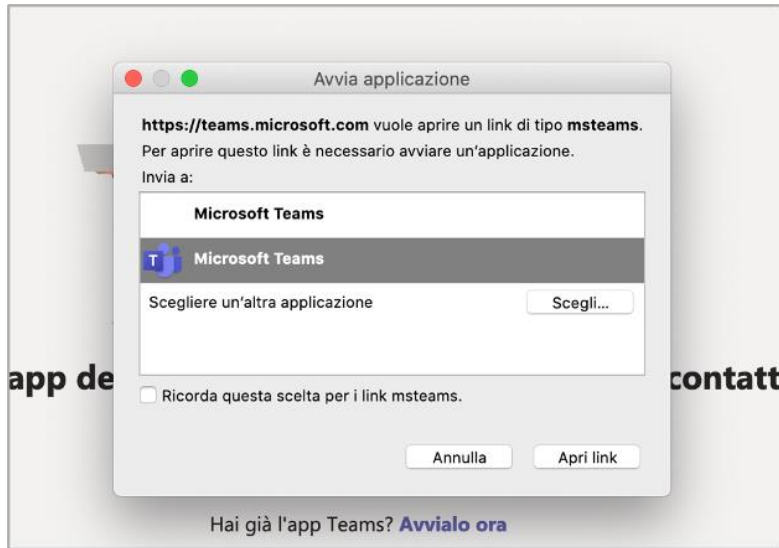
Avvia applicazione

**https://teams.microsoft.com** vuole aprire un link di tipo **msteams**. Per aprire questo link è necessario avviare un'applicazione.

Invia a:

Microsoft Teams

Microsoft Teams

Scegliere un'altra applicazione

Scegli...

app de

contatt

Ricorda questa scelta per i link msteams.

Annulla

Apri link

Hai già l'app Teams? Avvialo ora